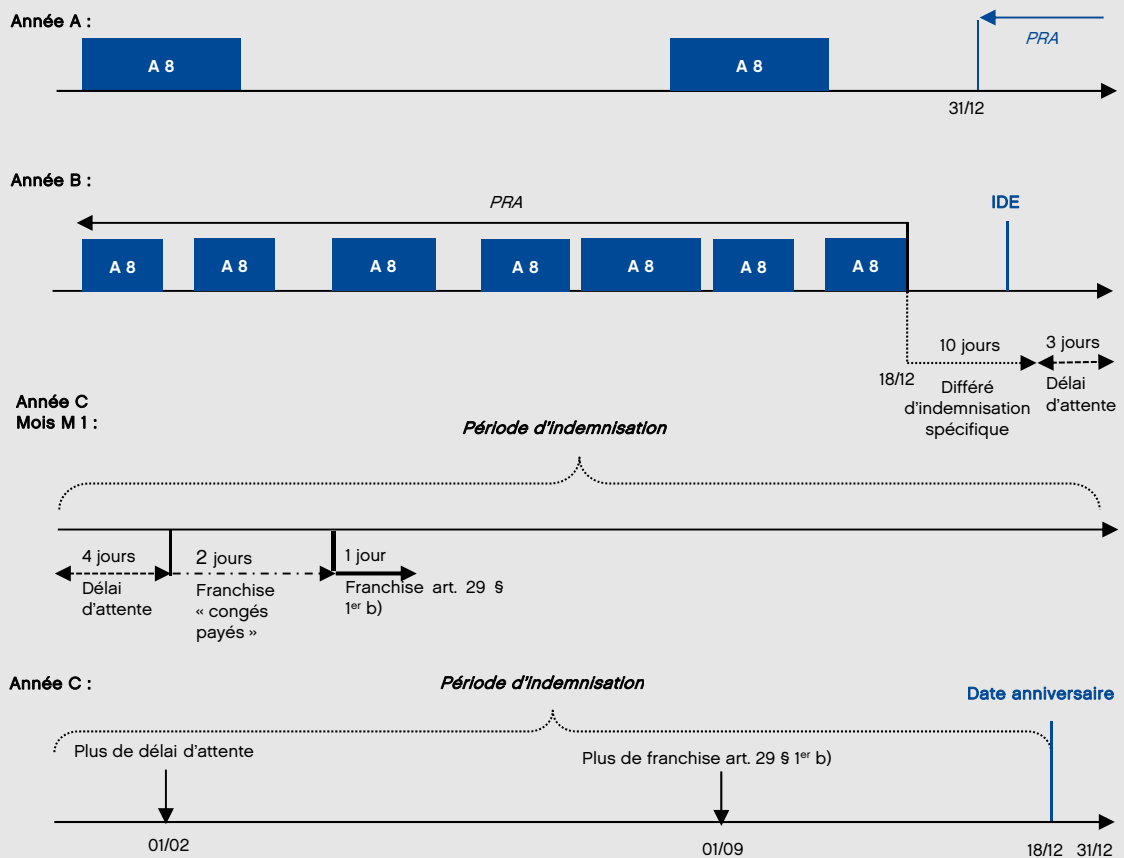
Année A :

A 8

A 8

PRA

31/12

Année B :

PRA

IDE

A 8

A 8

A 8

A 8

A 8

A 8

A 8

18/12

10 jours

Différé d'indemnisation spécifique

3 jours

Délai d'attente

Année C
Mois M 1 :

Période d'indemnisation

4 jours

Délai d'attente

2 jours

Franchise « congés payés »

1 jour

Franchise art. 29 § 1$^{er}$ b)

Année C :

Période d'indemnisation

Date anniversaire

Plus de délai d'attente

Plus de franchise art. 29 § 1$^{er}$ b)

01/02

01/09

18/12

31/12